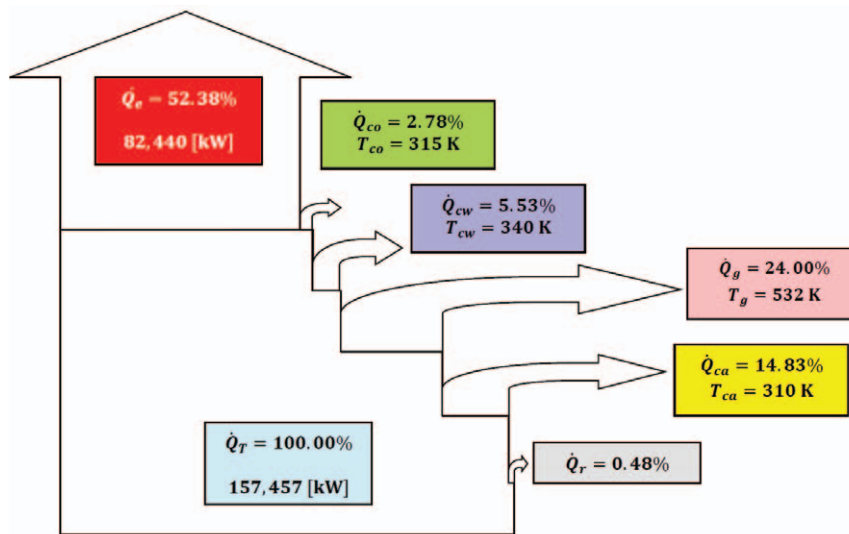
$\dot{Q}_e = 52.38\%$

82,440 [kW]

$\dot{Q}_{co} = 2.78\%$
$T_{co} = 315$ K

$\dot{Q}_{cw} = 5.53\%$
$T_{cw} = 340$ K

$\dot{Q}_g = 24.00\%$
$T_g = 532$ K

$\dot{Q}_{ca} = 14.83\%$
$T_{ca} = 310$ K

$\dot{Q}_T = 100.00\%$

157,457 [kW]

$\dot{Q}_r = 0.48\%$